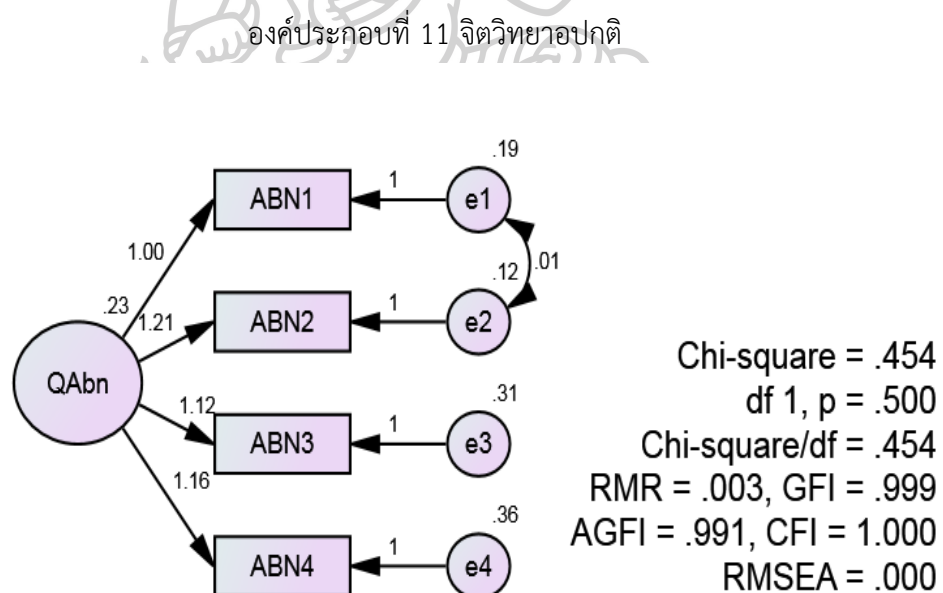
องค์ประกอบที่ 11 จิตวิทยาอปกติ

.19
ABN1
1
e1
1.00
.12
.01
.23
1.21
ABN2
1
e2
QAbn
.31
1.12
ABN3
1
e3
1.16
.36
ABN4
1
e4

Chi-square = .454
df 1, p = .500
Chi-square/df = .454
RMR = .003, GFI = .999
AGFI = .991, CFI = 1.000
RMSEA = .000